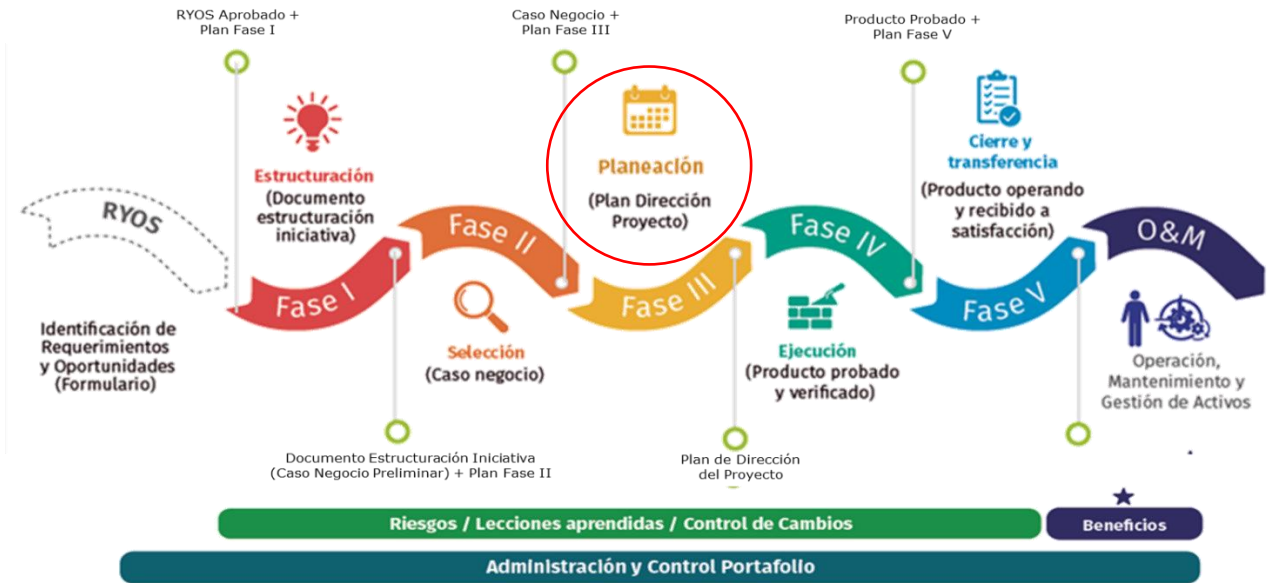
RYOS Aprobado + Plan Fase I

Caso Negocio + Plan Fase III

Producto Probado + Plan Fase V

RYOS

Estructuración (Documento estructuración iniciativa)

Fase I

Fase II

Planeación (Plan Dirección Proyecto)

Fase III

Fase IV

Cierre y transferencia (Producto operando y recibido a satisfacción)

Fase V

O&M

Identificación de Requerimientos y Oportunidades (Formulario)

Selección (Caso negocio)

Ejecución (Producto probado y verificado)

Operación, Mantenimiento y Gestión de Activos

Documento Estructuración Iniciativa (Caso Negocio Preliminar) + Plan Fase II

Plan de Dirección del Proyecto

Riesgos / Lecciones aprendidas / Control de Cambios

Beneficios

Administración y Control Portafolio